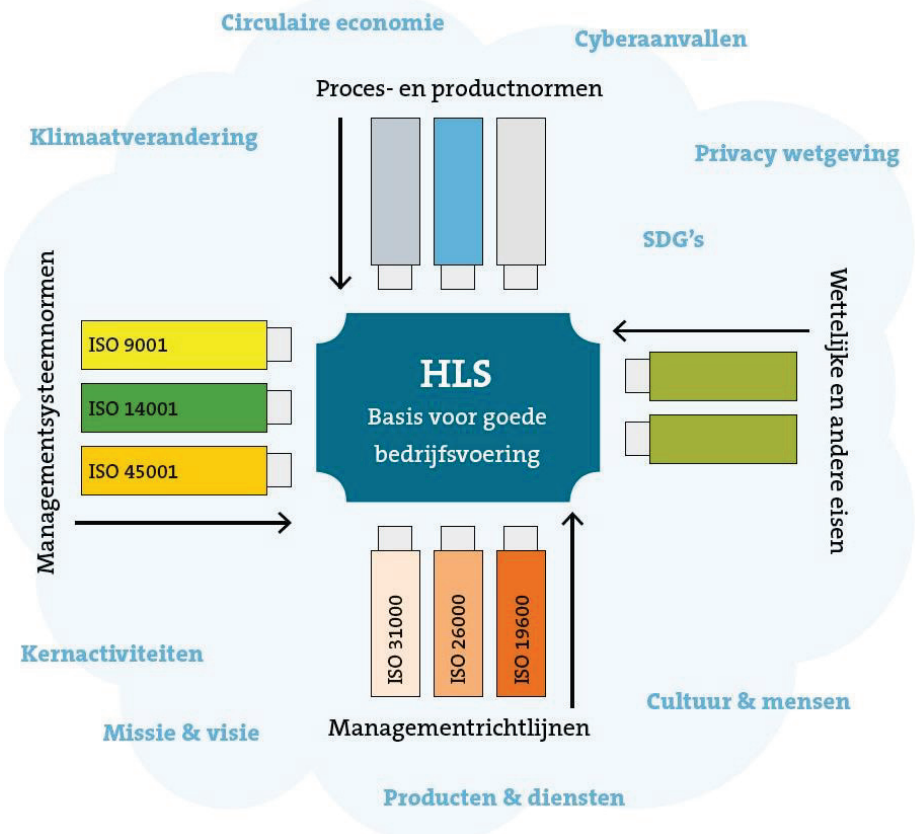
Circulaire economie

Cyberaanvallen

Proces- en productnormen

Klimaatverandering

Privacy wetgeving

SDG's

Managementsysteemnormen

ISO 9001

ISO 14001

ISO 45001

HLS

Basis voor goede bedrijfsvoering

Wettelijke en andere eisen

ISO 31000

ISO 26000

ISO 19600

Kernactiviteiten

Cultuur & mensen

Missie & visie

Managementrichtlijnen

Producten & diensten